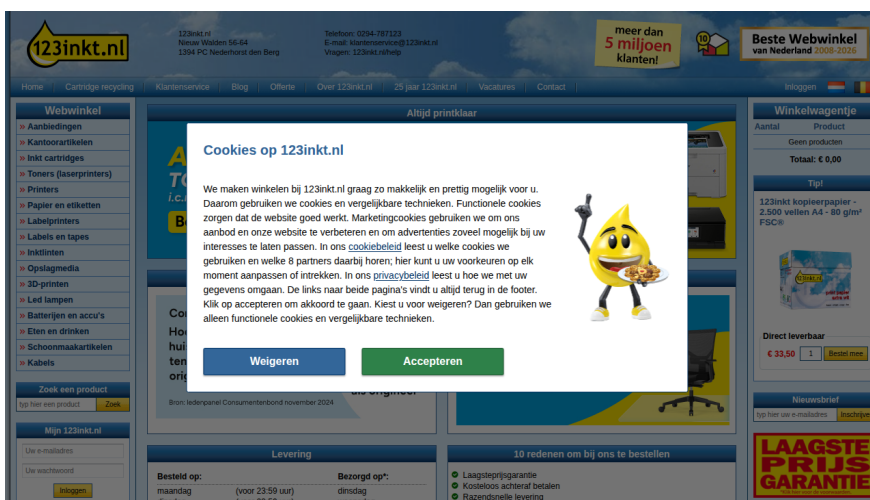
123inkt.nl

123inkt.nl
Nieuw Walden 56-64
1394 PC Nederhorst den Berg

Telefoon: 0294-787123
E-mail: klantenservice@123inkt.nl
Vragen: 123inkt.nl/help

meer dan 5 miljoen klanten!

Beste Webwinkel van Nederland 2008-2026

Home | Cartridge recycling | Klantenservice | Blog | Offerte | Over 123inkt.nl | 25 jaar 123inkt.nl | Vacatures | Contact | Inloggen

Webwinkel
» Aanbiedingen
» Kantoorartikelen
» Inkt cartridges
» Toners (laserprinters)
» Printers
» Papier en etiketten
» Labelprinters
» Labels en tapes
» Inktlinten
» Opslagmedia
» 3D-printen
» Led lampen
» Batterijen en accu's
» Eten en drinken
» Schoonmaakartikelen
» Kabels

Zoek een product
typ hier een product | Zoek

Mijn 123inkt.nl
Uw e-mailadres
Uw wachtwoord
Inloggen

Altijd printklaar

Bron: ledenpanel Consumentenbond november 2024

Cookies op 123inkt.nl

We maken winkelen bij 123inkt.nl graag zo makkelijk en prettig mogelijk voor u. Daarom gebruiken we cookies en vergelijkbare technieken. Functionele cookies zorgen dat de website goed werkt. Marketingcookies gebruiken we om ons aanbod en onze website te verbeteren en om advertenties zoveel mogelijk bij uw interesses te laten passen. In ons cookiebeleid leest u welke cookies we gebruiken en welke 8 partners daarbij horen; hier kunt u uw voorkeuren op elk moment aanpassen of intrekken. In ons privacybeleid leest u hoe we met uw gegevens omgaan. De links naar beide pagina's vindt u altijd terug in de footer. Klik op accepteren om akkoord te gaan. Kiest u voor weigeren? Dan gebruiken we alleen functionele cookies en vergelijkbare technieken.

Weigeren | Accepteren

Levering
Besteld op: | Bezorgd op*:
maandag | (voor 23:59 uur) | dinsdag

10 redenen om bij ons te bestellen
Laagsteprijsgarantie
Kosteloos achteraf betalen
Razendsnelle levering

Winkelwagentje
Aantal | Product
Geen producten
Totaal: € 0,00

Tip!
123inkt kopieerpapier - 2.500 vellen A4 - 80 g/m² FSC®
Direct leverbaar
€ 33,50 | 1 | Bestel mee

Nieuwsbrief
typ hier uw e-mailadres | Inschrijven

LAAGSTE PRIJS GARANTIE